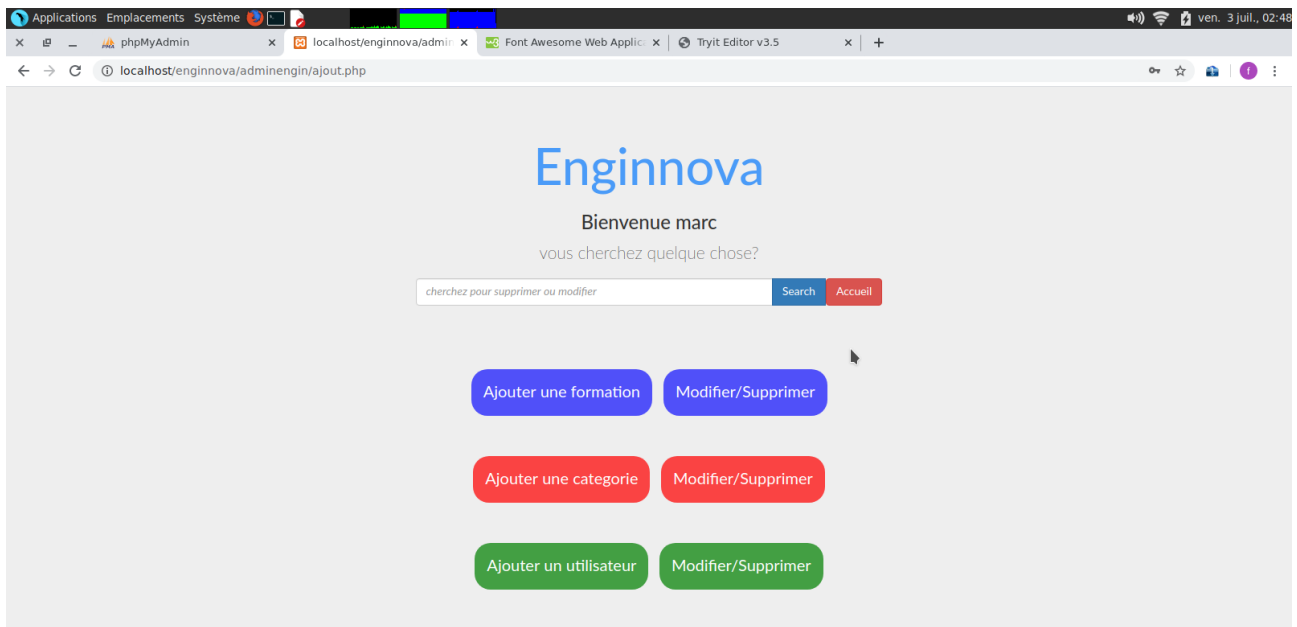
Applications Emplacements Système

ven. 3 juil., 02:48

phpMyAdmin ×
localhost/enginnova/admin ×
Font Awesome Web Applic ×
Tryit Editor v3.5 ×
+

localhost/enginnova/adminengin/ajout.php

f

Enginnova

Bienvenue marc

vous cherchez quelque chose?

cherchez pour supprimer ou modifier

Search

Accueil

Ajouter une formation

Modifier/Supprimer

Ajouter une categorie

Modifier/Supprimer

Ajouter un utilisateur

Modifier/Supprimer